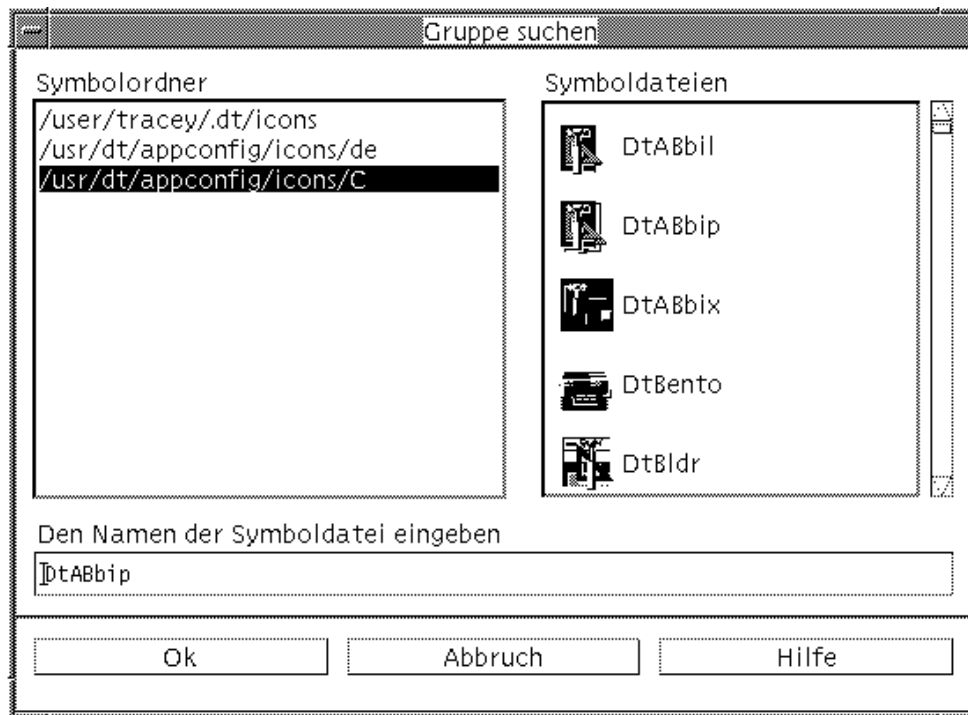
Gruppe suchen

Symbolordner

/user/tracey/.dt/icons
/usr/dt/appconfig/icons/de
/usr/dt/appconfig/icons/C

Symboldateien

DtABbil
DtABbip
DtABbix
DtBento
DtBldr

Den Namen der Symboldatei eingeben

DtABbip

Ok
Abbruch
Hilfe